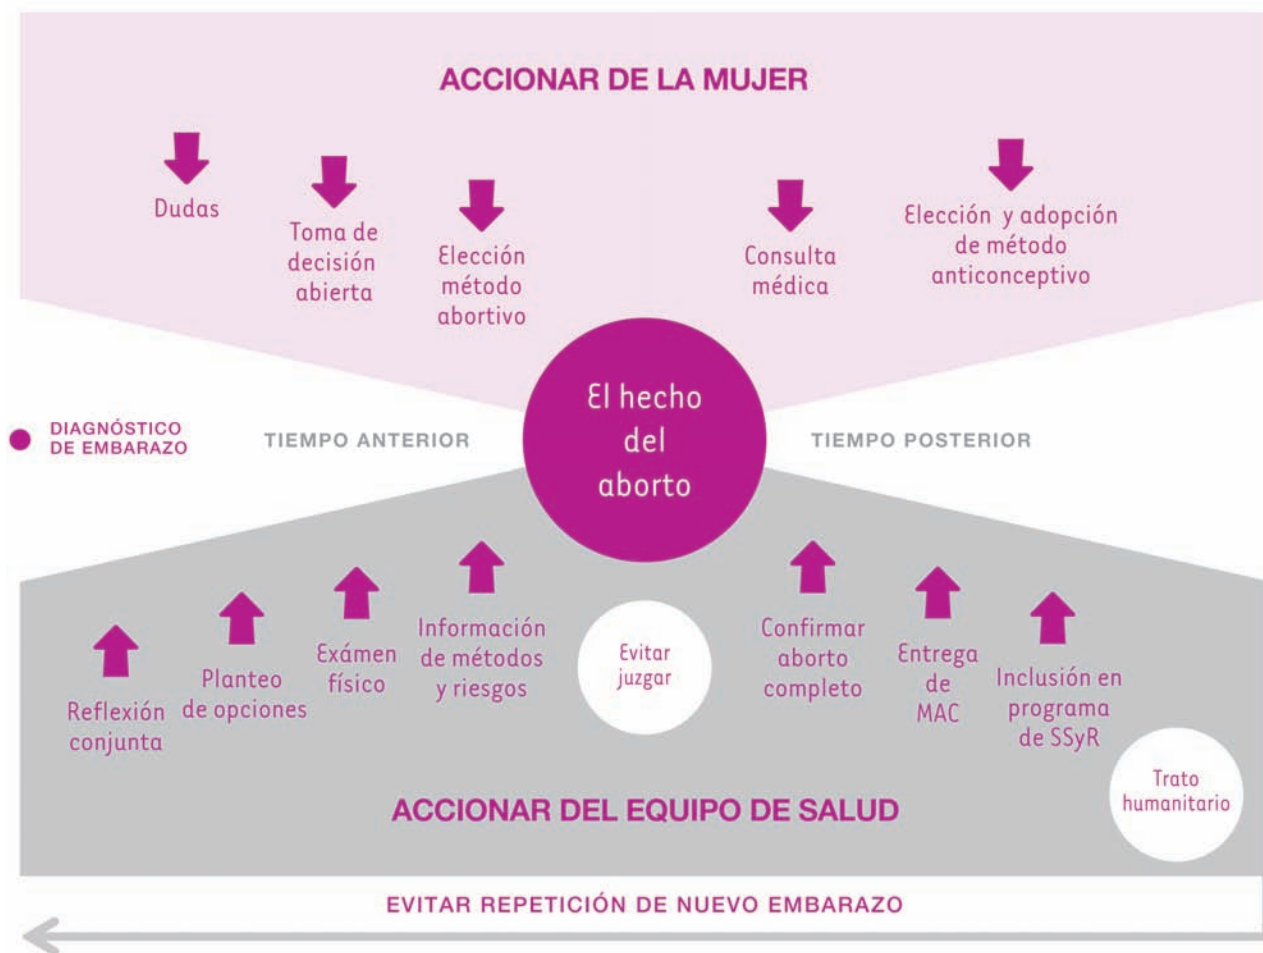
ACCIONAR DE LA MUJER

Dudas

Toma de decisión abierta

Elección método abortivo

Consulta médica

Elección y adopción de método anticonceptivo

DIAGNÓSTICO DE EMBARAZO

TIEMPO ANTERIOR

El hecho del aborto

TIEMPO POSTERIOR

Reflexión conjunta

Planteo de opciones

Exámen físico

Información de métodos y riesgos

Evitar juzgar

Confirmar aborto completo

Entrega de MAC

Inclusión en programa de SSyR

Trato humanitario

ACCIONAR DEL EQUIPO DE SALUD

EVITAR REPETICIÓN DE NUEVO EMBARAZO